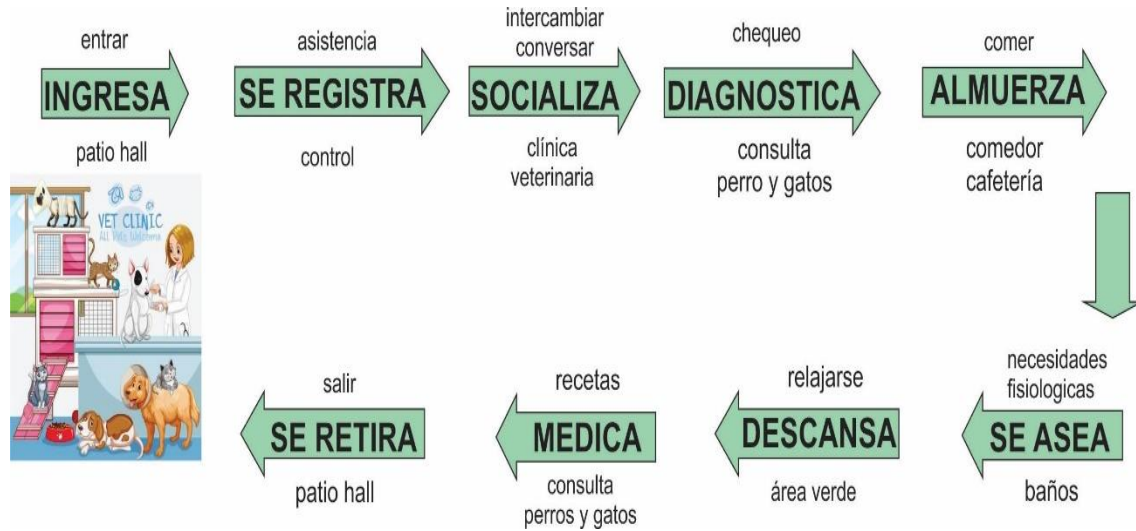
entrar
INGRESA
patio hall

asistencia
SE REGISTRA
control

intercambiar
conversar
SOCIALIZA
clínica
veterinaria

chequeo
DIAGNOSTICA
consulta
perro y gatos

comer
ALMUERZA
comedor
cafetería

VET CLINIC
All Pets Welcome

necesidades
fisiologicas
SE ASEA
baños

relajarse
DESCANSA
área verde

recetas
MEDICA
consulta
perros y gatos

salir
SE RETIRA
patio hall